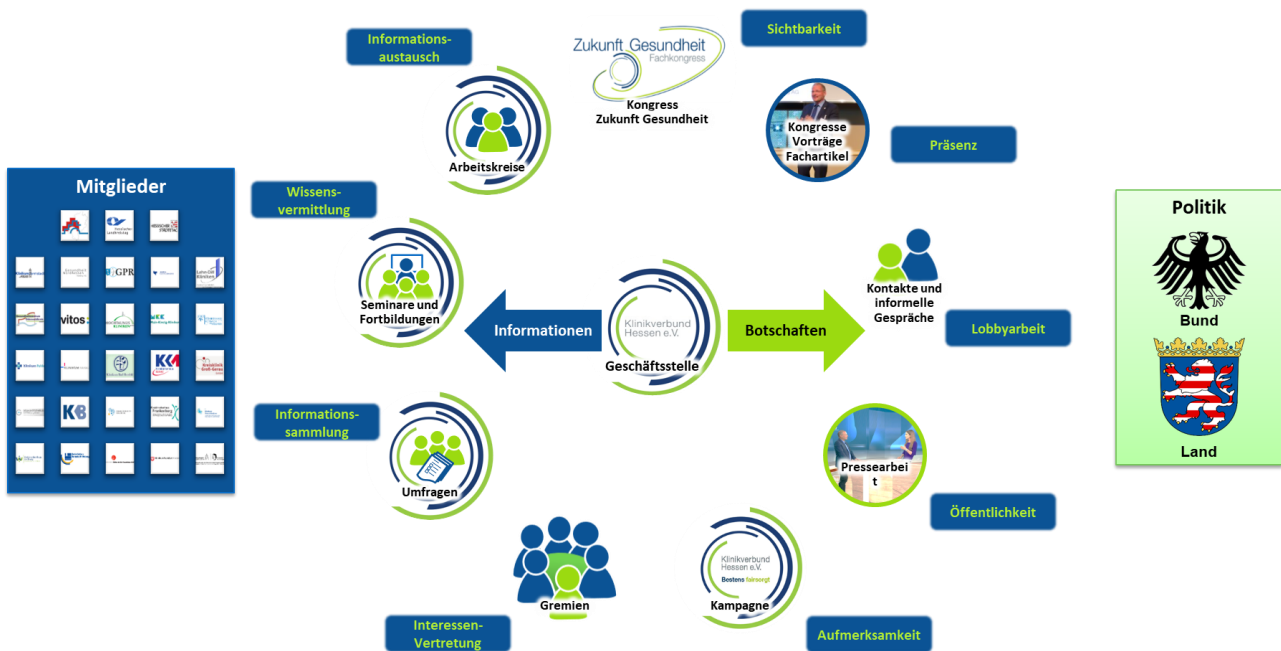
Informationsaustausch

Zukunft Gesundheit
Fachkongress

Kongress
Zukunft Gesundheit

Sichtbarkeit

Arbeitskreise

Kongresse
Vorträge
Fachartikel

Präsenz

Mitglieder

vitos

GPR

KB

Wissensvermittlung

Seminare und Fortbildungen

Klinikverbund Hessen e.V.

Geschäftsstelle

Informationen

Botschaften

Kontakte und informelle Gespräche

Lobbyarbeit

Politik

Bund

Land

Informationssammlung

Umfragen

Pressearbeit

Öffentlichkeit

Gremien

Klinikverbund Hessen e.V.
Bestens fairsorgt

Kampagne

Interessen-Vertretung

Aufmerksamkeit